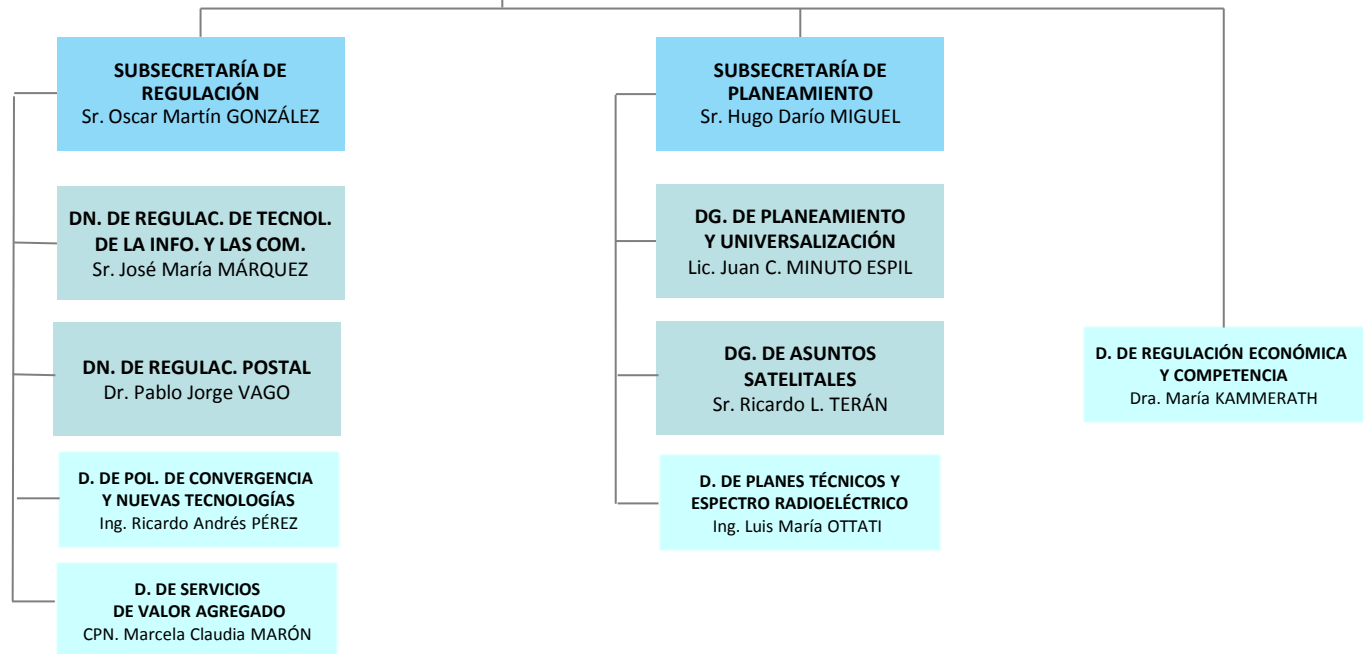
SUBSECRETARÍA DE REGULACIÓN
Sr. Oscar Martín GONZÁLEZ

DN. DE REGULAC. DE TECNOL. DE LA INFO. Y LAS COM.
Sr. José María MÁRQUEZ

DN. DE REGULAC. POSTAL
Dr. Pablo Jorge VAGO

D. DE POL. DE CONVERGENCIA Y NUEVAS TECNOLOGÍAS
Ing. Ricardo Andrés PÉREZ

D. DE SERVICIOS DE VALOR AGREGADO
CPN. Marcela Claudia MARÓN

SUBSECRETARÍA DE PLANEAMIENTO
Sr. Hugo Darío MIGUEL

DG. DE PLANEAMIENTO Y UNIVERSALIZACIÓN
Lic. Juan C. MINUTO ESPIL

DG. DE ASUNTOS SATELITALES
Sr. Ricardo L. TERÁN

D. DE PLANES TÉCNICOS Y ESPECTRO RADIOELÉCTRICO
Ing. Luis María OTTATI

D. DE REGULACIÓN ECONÓMICA Y COMPETENCIA
Dra. María KAMMERATH